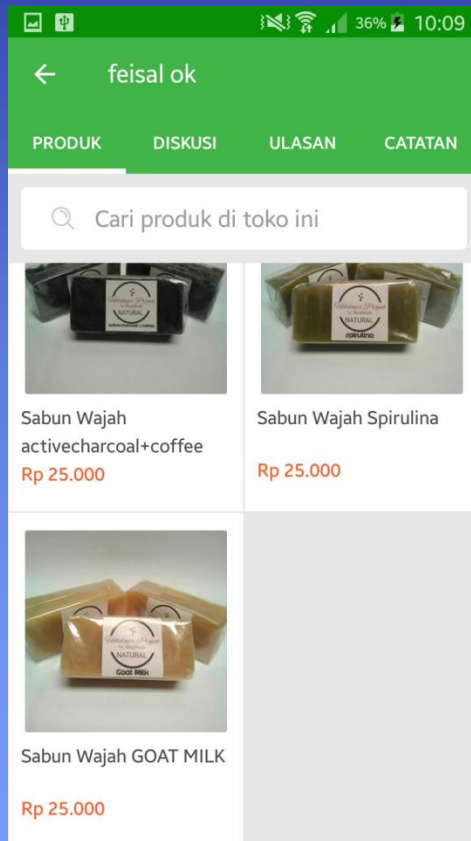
36% 10:09

feisal ok

PRODUK DISKUSI ULASAN CATATAN

Cari produk di toko ini

NATURAL

Sabun Wajah activecharcoal+coffee

Rp 25.000

NATURAL
Spirulina

Sabun Wajah Spirulina

Rp 25.000

NATURAL
Goat Milk

Sabun Wajah GOAT MILK

Rp 25.000